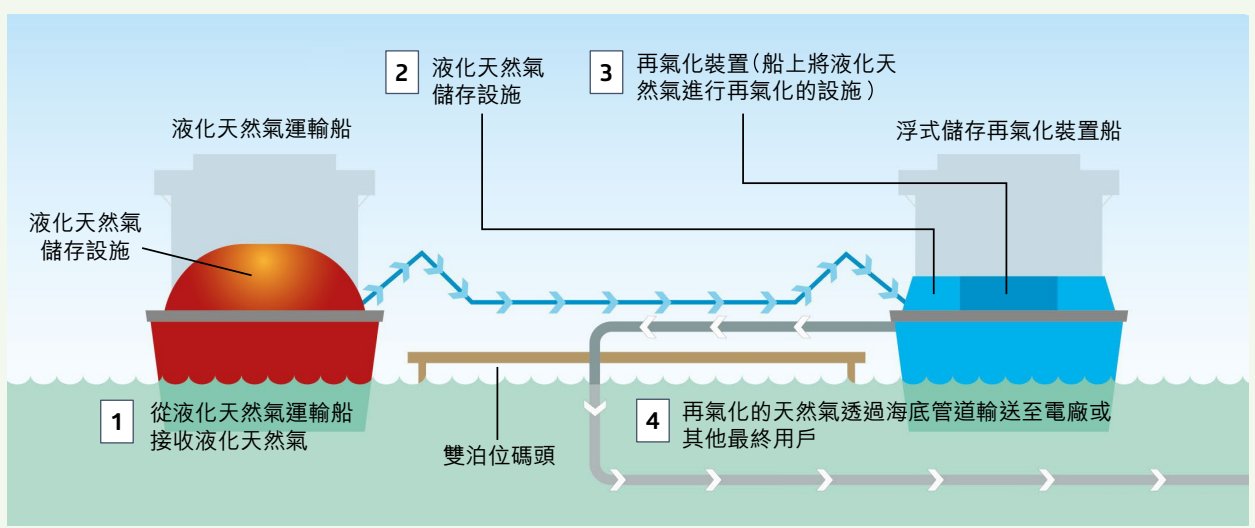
2 液化天然氣儲存設施

3 再氣化裝置(船上將液化天然氣進行再氣化的設施)

液化天然氣運輸船

浮式儲存再氣化裝置船

液化天然氣儲存設施

1 從液化天然氣運輸船接收液化天然氣

雙泊位碼頭

4 再氣化的天然氣透過海底管道輸送至電廠或其他最終用戶